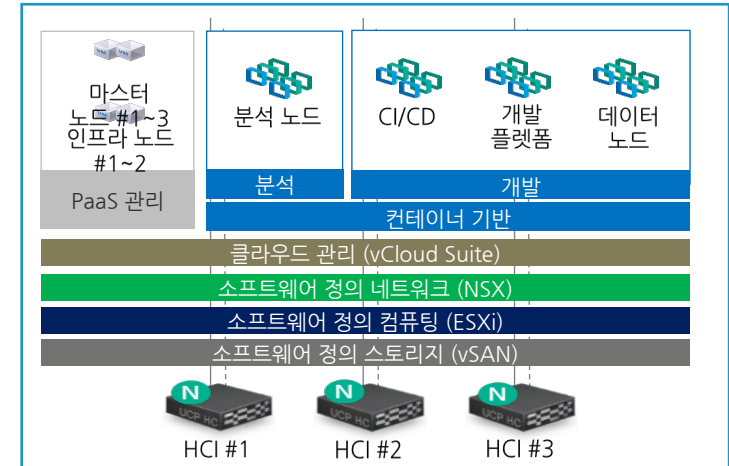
마스터 노드 #1~3
인프라 노드 #1~2

PaaS 관리

분석 노드

CI/CD

개발 플렛폼

데이터 노드

분석

개발

컨테이너 기반

클라우드 관리 (vCloud Suite)

소프트웨어 정의 네트워크 (NSX)

소프트웨어 정의 컴퓨팅 (ESXi)

소프트웨어 정의 스토리지 (vSAN)

N

UCP HC

N

UCP HC

N

UCP HC

HCI #1

HCI #2

HCI #3